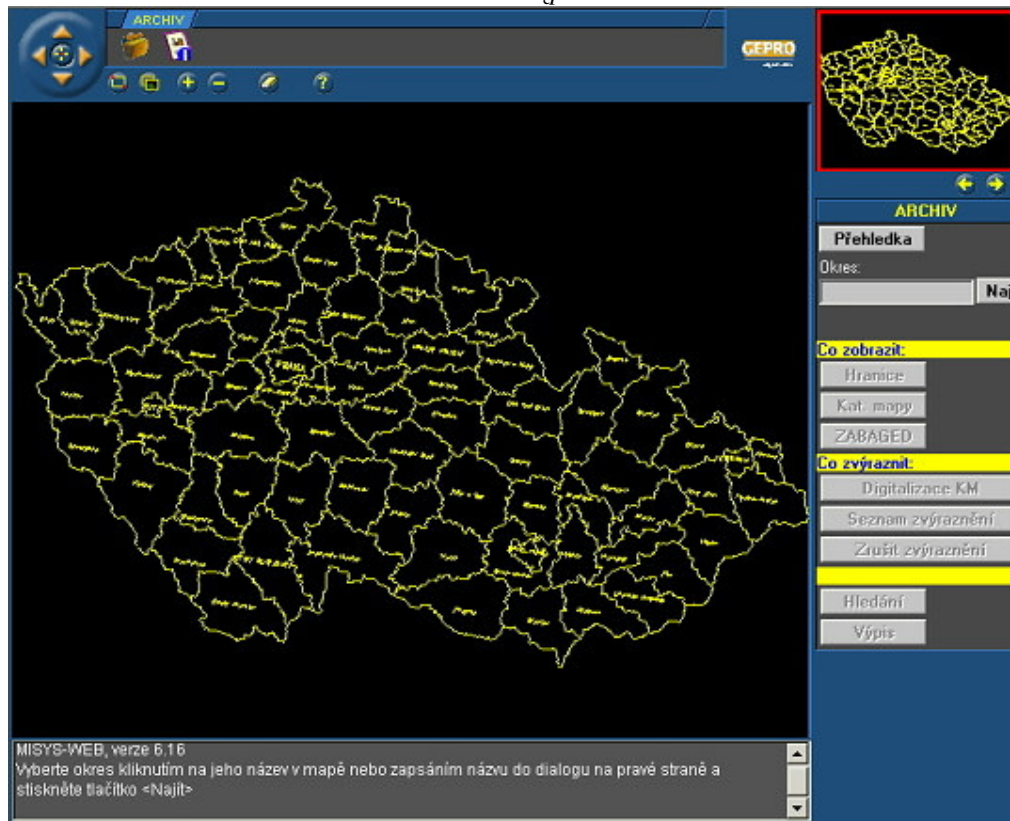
ARCHIV

GEPRO

PRAHA

ARCHIV

Přehledka

Okres:

Naj

Co zobrazit:

Hranice

Kat. mapy

ZABAGED

Co zvýraznit:

Digitalizace KM

Seznam zvýraznění

Zrušit zvýraznění

Hledání

Výpis

MISYS-WEB, verze 6.16
Vyberte okres kliknutím na jeho název v mapě nebo zapsáním názvu do dialogu na pravé straně a stiskněte tlačítko <Najít>